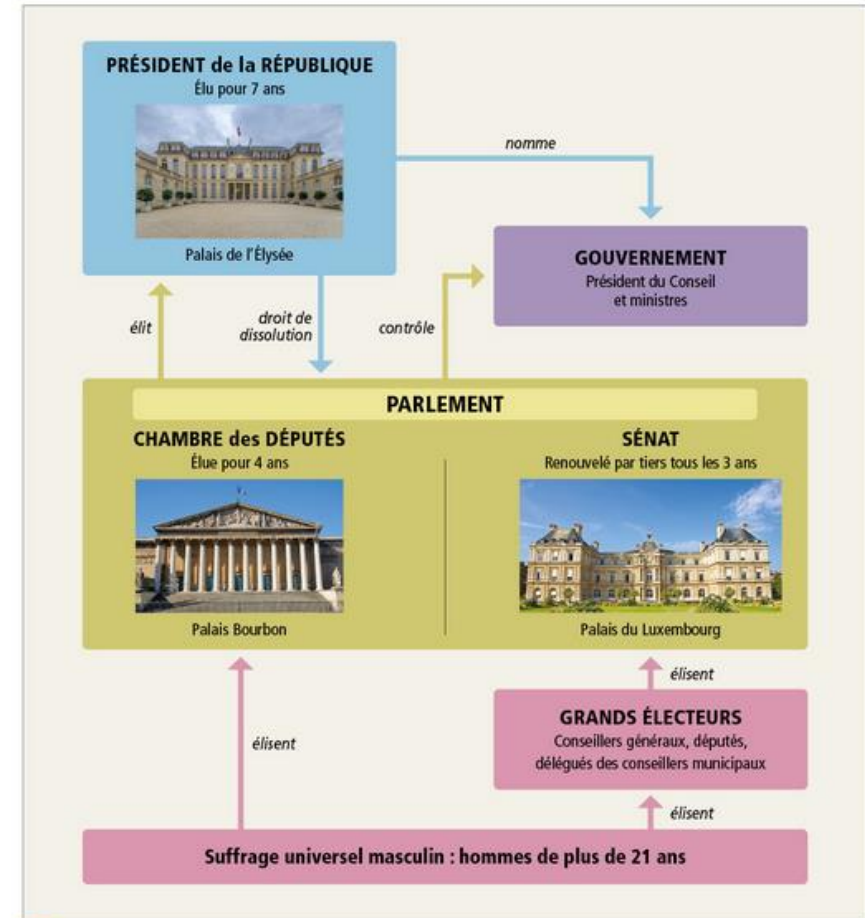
PRÉSIDENT de la RÉPUBLIQUE
Élu pour 7 ans

Palais de l'Élysée

nomme

GOUVERNEMENT
Président du Conseil et ministres

élit

droit de dissolution

contrôle

PARLEMENT

CHAMBRE des DÉPUTÉS
Élue pour 4 ans

Palais Bourbon

SÉNAT
Renouvelé par tiers tous les 3 ans

Palais du Luxembourg

élisent

GRANDS ÉLECTEURS
Conseillers généraux, députés, délégués des conseillers municipaux

élisent

élisent

Suffrage universel masculin : hommes de plus de 21 ans